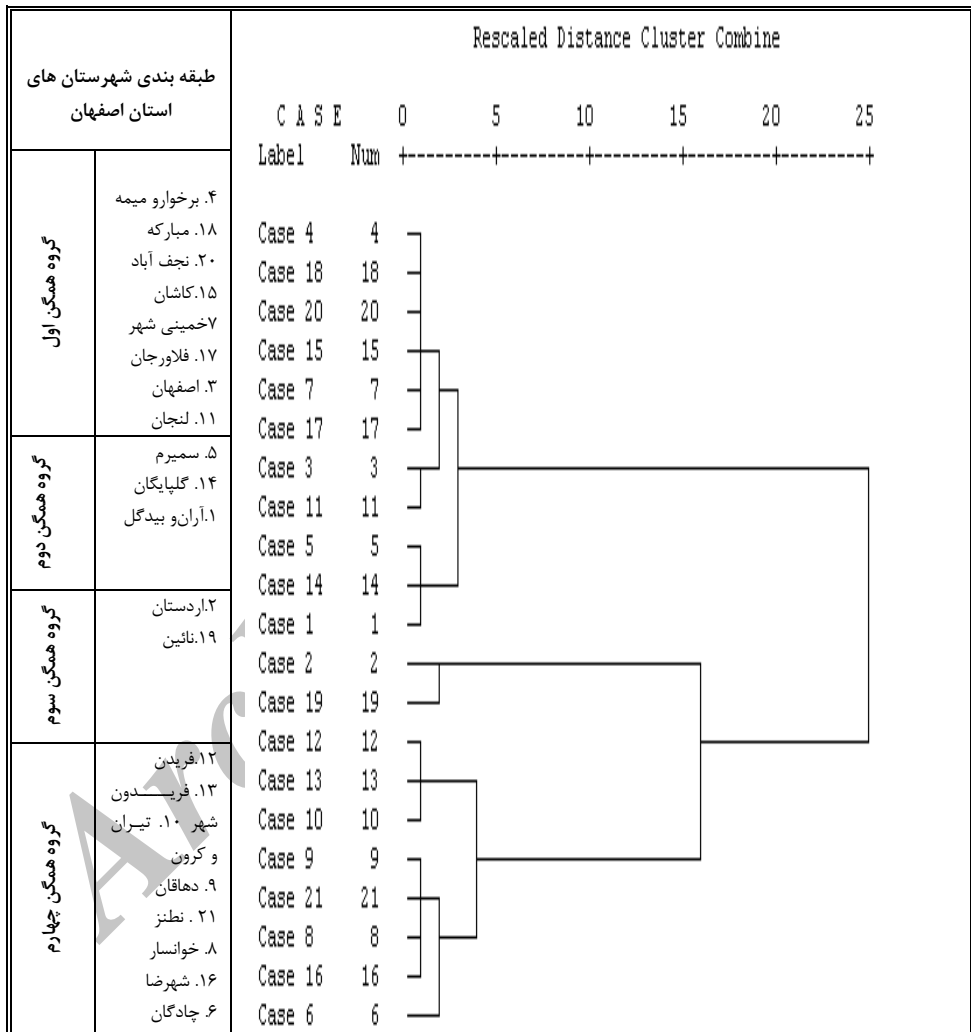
| طبقه بندی شهرستان های استان اصفهان | | Rescaled Distance Cluster Combine |
|---|---|---|
| | | C A S E 0 5 10 15 20 25 |
| | | Label Num +---------+---------+---------+---------+---------+ |
| گروه همگن اول | ۴. برخوارو میمه<br>۱۸. مبارکه<br>۲۰. نجف آباد<br>۱۵.کاشان<br>۷خمینی شهر<br>۱۷. فلاورجان<br>۳. اصفهان<br>۱۱. لنجان | Case 4 4<br>Case 18 18<br>Case 20 20<br>Case 15 15<br>Case 7 7<br>Case 17 17<br>Case 3 3<br>Case 11 11 |
| گروه همگن دوم | ۵. سمیرم<br>۱۴. گلپایگان<br>۱.آران‌و بیدگل | Case 5 5<br>Case 14 14<br>Case 1 1 |
| گروه همگن سوم | ۲.اردستان<br>۱۹.نائین | Case 2 2<br>Case 19 19 |
| گروه همگن چهارم | ۱۲.فریدن<br>۱۳. فریـــــدون شهر ۱۰. تیـران و کرون<br>۹. دهاقان<br>۲۱ . نطنز<br>۸. خوانسار<br>۱۶. شهرضا<br>۶. چادگان | Case 12 12<br>Case 13 13<br>Case 10 10<br>Case 9 9<br>Case 21 21<br>Case 8 8<br>Case 16 16<br>Case 6 6 |